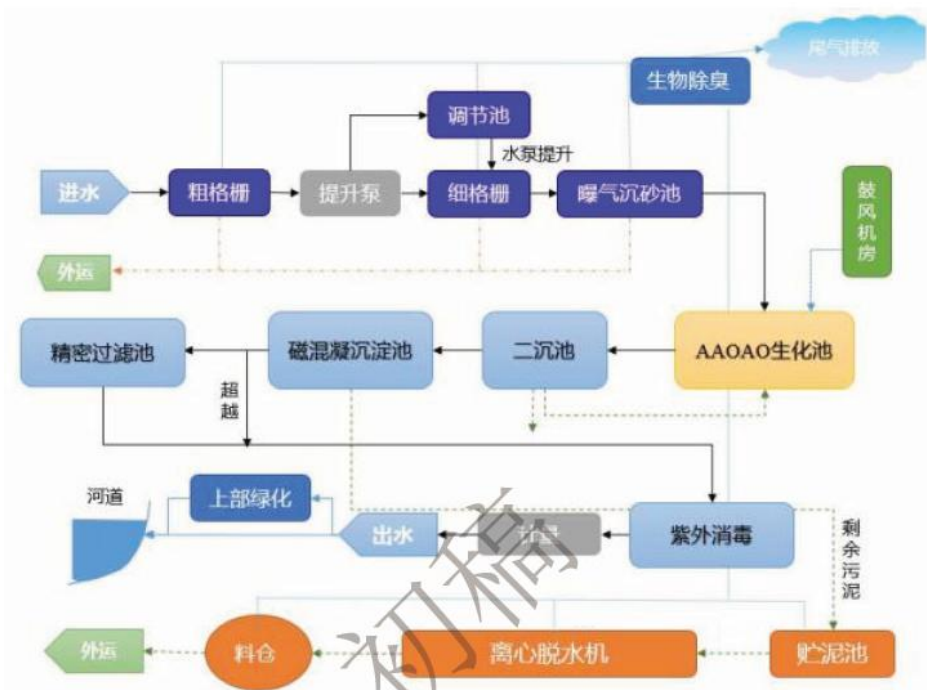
尾气排放

生物除臭

调节池

水泵提升

进水

粗格栅

提升泵

细格栅

曝气沉砂池

鼓风机房

外运

精密过滤池

磁混凝沉淀池

二沉池

AAOAO生化池

超越

河道

上部绿化

出水

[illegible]

紫外消毒

剩余污泥

外运

料仓

离心脱水机

贮泥池

初稿